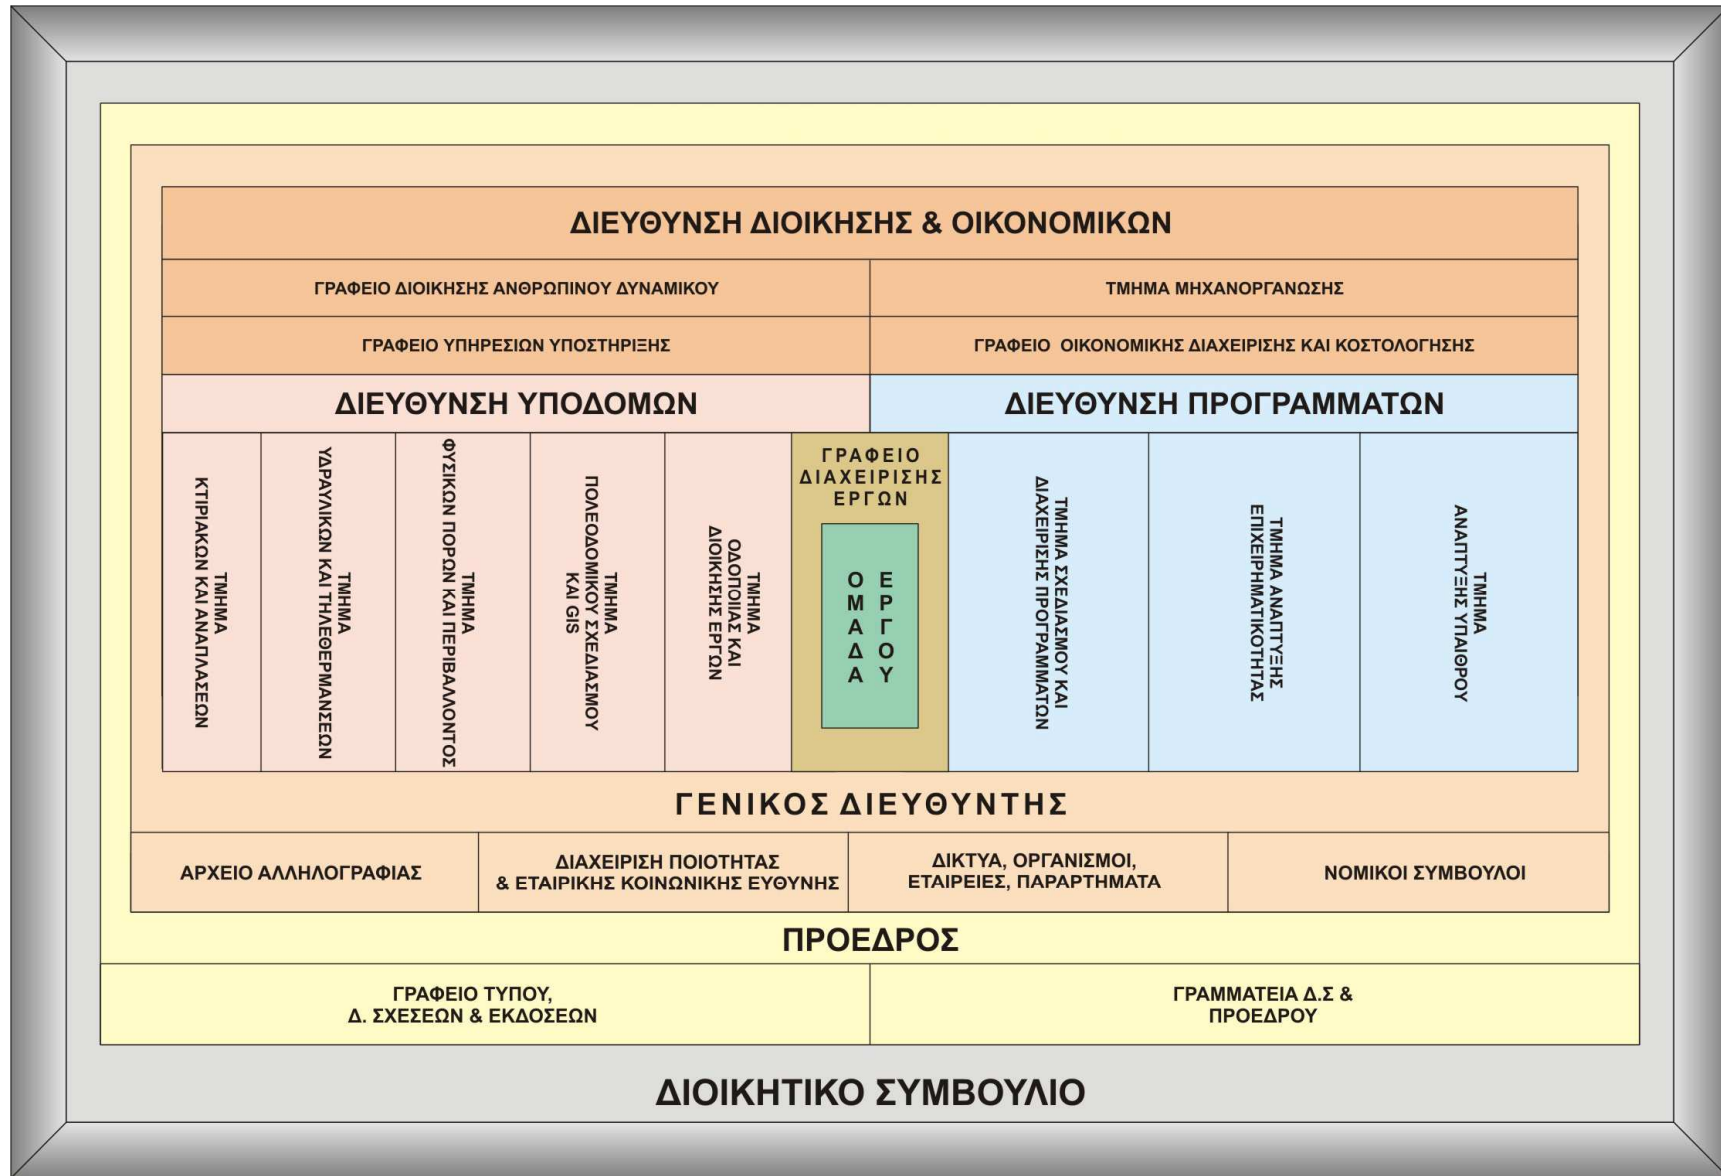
ΔΙΕΥΘΥΝΣΗ ΔΙΟΙΚΗΣΗΣ & ΟΙΚΟΝΟΜΙΚΩΝ

ΓΡΑΦΕΙΟ ΔΙΟΙΚΗΣΗΣ ΑΝΘΡΩΠΙΝΟΥ ΔΥΝΑΜΙΚΟΥ

ΤΜΗΜΑ ΜΗΧΑΝΟΡΓΑΝΩΣΗΣ

ΓΡΑΦΕΙΟ ΥΠΗΡΕΣΙΩΝ ΥΠΟΣΤΗΡΙΞΗΣ

ΓΡΑΦΕΙΟ ΟΙΚΟΝΟΜΙΚΗΣ ΔΙΑΧΕΙΡΙΣΗΣ ΚΑΙ ΚΟΣΤΟΛΟΓΗΣΗΣ

ΔΙΕΥΘΥΝΣΗ ΥΠΟΔΟΜΩΝ

ΔΙΕΥΘΥΝΣΗ ΠΡΟΓΡΑΜΜΑΤΩΝ

ΤΜΗΜΑ ΚΤΙΡΙΑΚΩΝ ΚΑΙ ΑΝΑΠΛΑΣΕΩΝ

ΤΜΗΜΑ ΥΔΡΑΥΛΙΚΩΝ ΚΑΙ ΤΗΛΕΘΕΡΜΑΝΣΕΩΝ

ΤΜΗΜΑ ΦΥΣΙΚΩΝ ΠΟΡΩΝ ΚΑΙ ΠΕΡΙΒΑΛΛΟΝΤΟΣ

ΤΜΗΜΑ ΠΟΛΕΟΔΟΜΙΚΟΥ ΣΧΕΔΙΑΣΜΟΥ ΚΑΙ GIS

ΤΜΗΜΑ ΟΔΟΠΟΙΙΑΣ ΚΑΙ ΔΙΟΙΚΗΣΗΣ ΕΡΓΩΝ

ΓΡΑΦΕΙΟ ΔΙΑΧΕΙΡΙΣΗΣ ΕΡΓΩΝ

ΟΜΑΔΑ ΕΡΓΟΥ

ΤΜΗΜΑ ΣΧΕΔΙΑΣΜΟΥ ΚΑΙ ΔΙΑΧΕΙΡΙΣΗΣ ΠΡΟΓΡΑΜΜΑΤΩΝ

ΤΜΗΜΑ ΑΝΑΠΤΥΞΗΣ ΕΠΙΧΕΙΡΗΜΑΤΙΚΟΤΗΤΑΣ

ΤΜΗΜΑ ΑΝΑΠΤΥΞΗΣ ΥΠΑΙΘΡΟΥ

ΓΕΝΙΚΟΣ ΔΙΕΥΘΥΝΤΗΣ

ΑΡΧΕΙΟ ΑΛΛΗΛΟΓΡΑΦΙΑΣ

ΔΙΑΧΕΙΡΙΣΗ ΠΟΙΟΤΗΤΑΣ & ΕΤΑΙΡΙΚΗΣ ΚΟΙΝΩΝΙΚΗΣ ΕΥΘΥΝΗΣ

ΔΙΚΤΥΑ, ΟΡΓΑΝΙΣΜΟΙ, ΕΤΑΙΡΕΙΕΣ, ΠΑΡΑΡΤΗΜΑΤΑ

ΝΟΜΙΚΟΙ ΣΥΜΒΟΥΛΟΙ

ΠΡΟΕΔΡΟΣ

ΓΡΑΦΕΙΟ ΤΥΠΟΥ, Δ. ΣΧΕΣΕΩΝ & ΕΚΔΟΣΕΩΝ

ΓΡΑΜΜΑΤΕΙΑ Δ.Σ & ΠΡΟΕΔΡΟΥ

ΔΙΟΙΚΗΤΙΚΟ ΣΥΜΒΟΥΛΙΟ